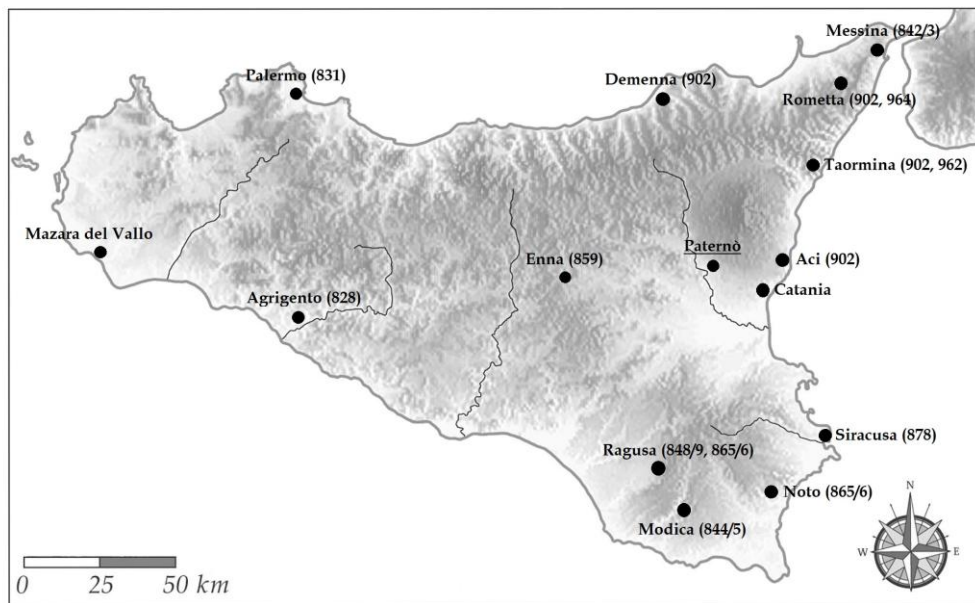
Messina (842/3)
Palermo (831)
Demenna (902)
Rometta (902, 964)
Taormina (902, 962)
Mazara del Vallo
Enna (859)
Paternò
Aci (902)
Catania
Agrigento (828)
Siracusa (878)
Ragusa (848/9, 865/6)
Noto (865/6)
Modica (844/5)
N
W
E
S
0
25
50 km